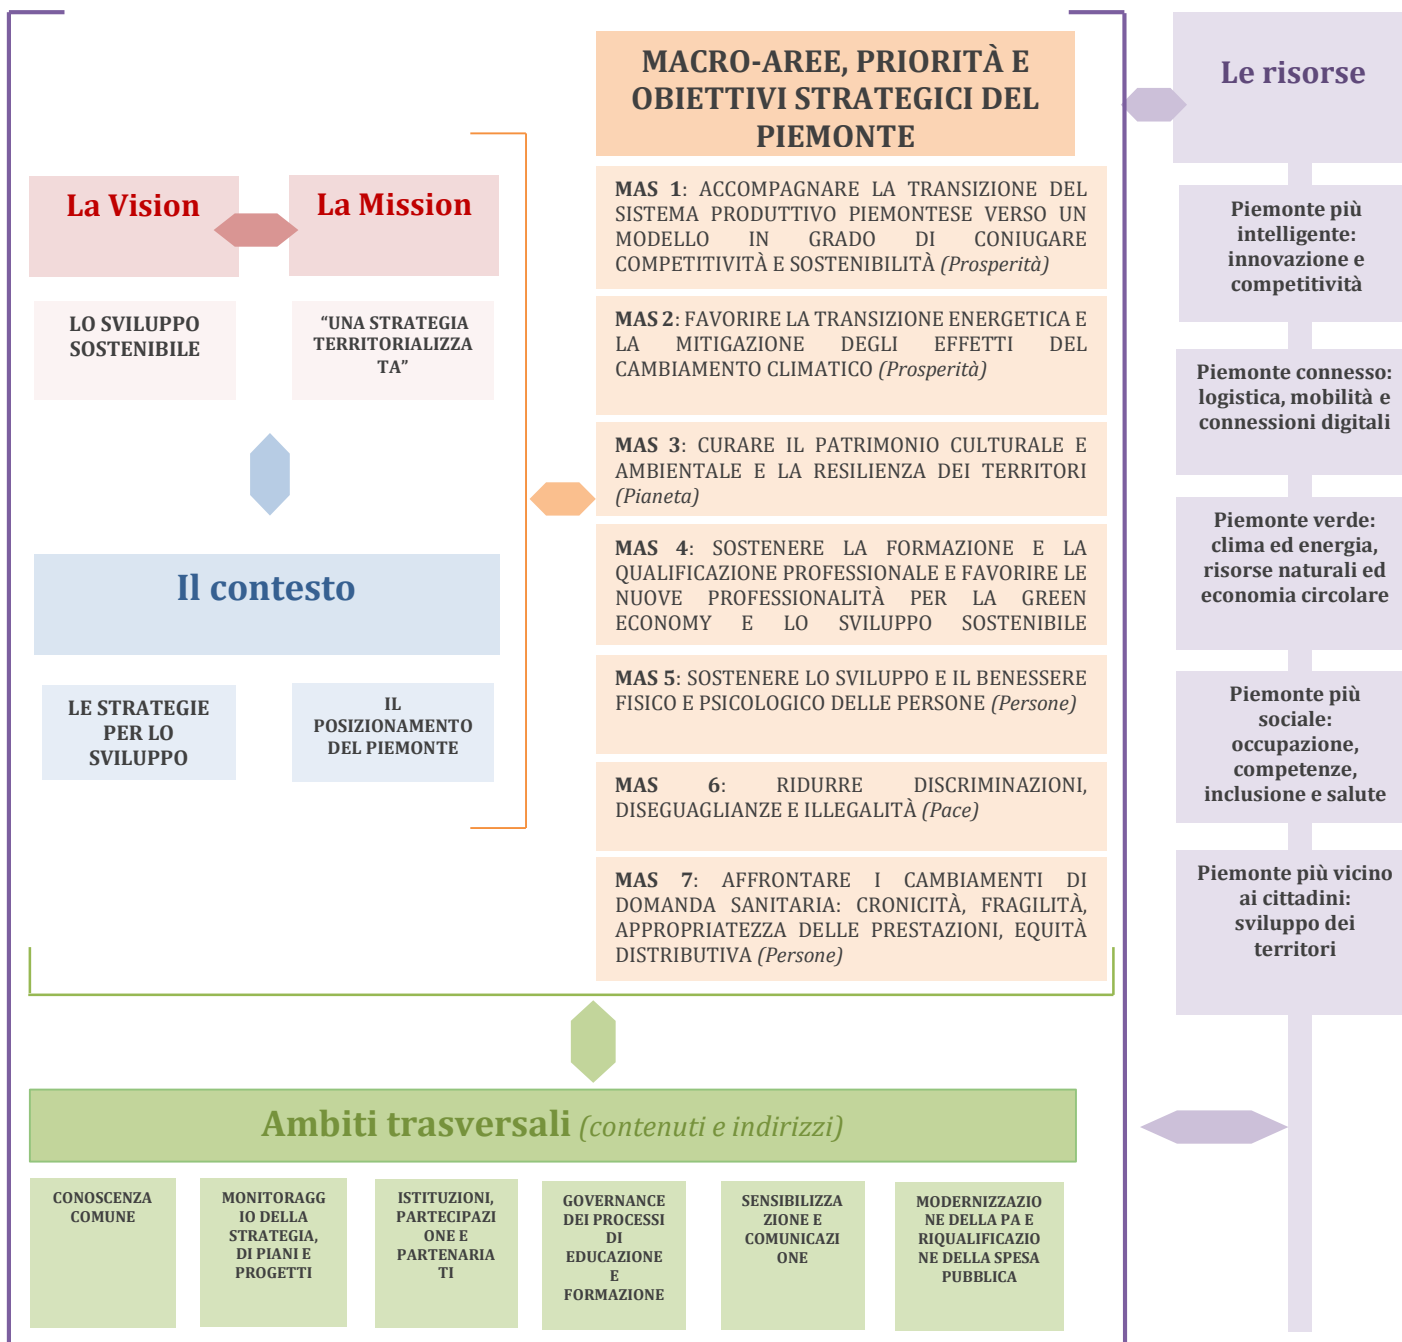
MACRO-AREE, PRIORITÀ E OBIETTIVI STRATEGICI DEL PIEMONTE

Le risorse

La Vision

La Mission

LO SVILUPPO SOSTENIBILE

"UNA STRATEGIA TERRITORIALIZZATA"

MAS 1: ACCOMPAGNARE LA TRANSIZIONE DEL SISTEMA PRODUTTIVO PIEMONTESE VERSO UN MODELLO IN GRADO DI CONIUGARE COMPETITIVITÀ E SOSTENIBILITÀ (Prosperità)

MAS 2: FAVORIRE LA TRANSIZIONE ENERGETICA E LA MITIGAZIONE DEGLI EFFETTI DEL CAMBIAMENTO CLIMATICO (Prosperità)

MAS 3: CURARE IL PATRIMONIO CULTURALE E AMBIENTALE E LA RESILIENZA DEI TERRITORI (Pianeta)

MAS 4: SOSTENERE LA FORMAZIONE E LA QUALIFICAZIONE PROFESSIONALE E FAVORIRE LE NUOVE PROFESSIONALITÀ PER LA GREEN ECONOMY E LO SVILUPPO SOSTENIBILE

MAS 5: SOSTENERE LO SVILUPPO E IL BENESSERE FISICO E PSICOLOGICO DELLE PERSONE (Persone)

MAS 6: RIDURRE DISCRIMINAZIONI, DISEGUAGLIANZE E ILLEGALITÀ (Pace)

MAS 7: AFFRONTARE I CAMBIAMENTI DI DOMANDA SANITARIA: CRONICITÀ, FRAGILITÀ, APPROPRIATEZZA DELLE PRESTAZIONI, EQUITÀ DISTRIBUTIVA (Persone)

Il contesto

LE STRATEGIE PER LO SVILUPPO

IL POSIZIONAMENTO DEL PIEMONTE

Piemonte più intelligente: innovazione e competitività

Piemonte connesso: logistica, mobilità e connessioni digitali

Piemonte verde: clima ed energia, risorse naturali ed economia circolare

Piemonte più sociale: occupazione, competenze, inclusione e salute

Piemonte più vicino ai cittadini: sviluppo dei territori

Ambiti trasversali (contenuti e indirizzi)

CONOSCENZA COMUNE

MONITORAGGIO DELLA STRATEGIA, DI PIANI E PROGETTI

ISTITUZIONI, PARTECIPAZIONE E PARTENARIATI

GOVERNANCE DEI PROCESSI DI EDUCAZIONE E FORMAZIONE

SENSIBILIZZAZIONE E COMUNICAZIONE

MODERNIZZAZIONE DELLA PA E RIQUALIFICAZIONE DELLA SPESA PUBBLICA